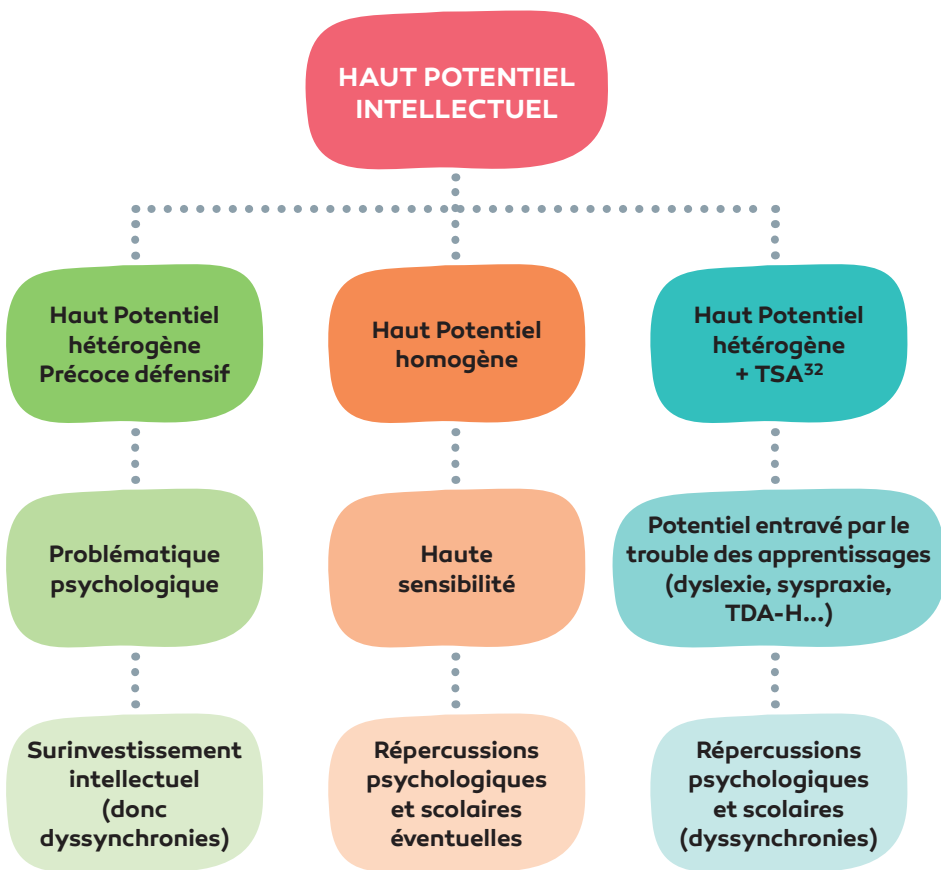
HAUT POTENTIEL INTELLECTUEL

Haut Potentiel hétérogène Précoce défensif

Problématique psychologique

Surinvestissement intellectuel (donc dyssynchronies)

Haut Potentiel homogène

Haute sensibilité

Répercussions psychologiques et scolaires éventuelles

Haut Potentiel hétérogène + TSA$^{32}$

Potentiel entravé par le trouble des apprentissages (dyslexie, syspraxie, TDA-H...)

Répercussions psychologiques et scolaires (dyssynchronies)